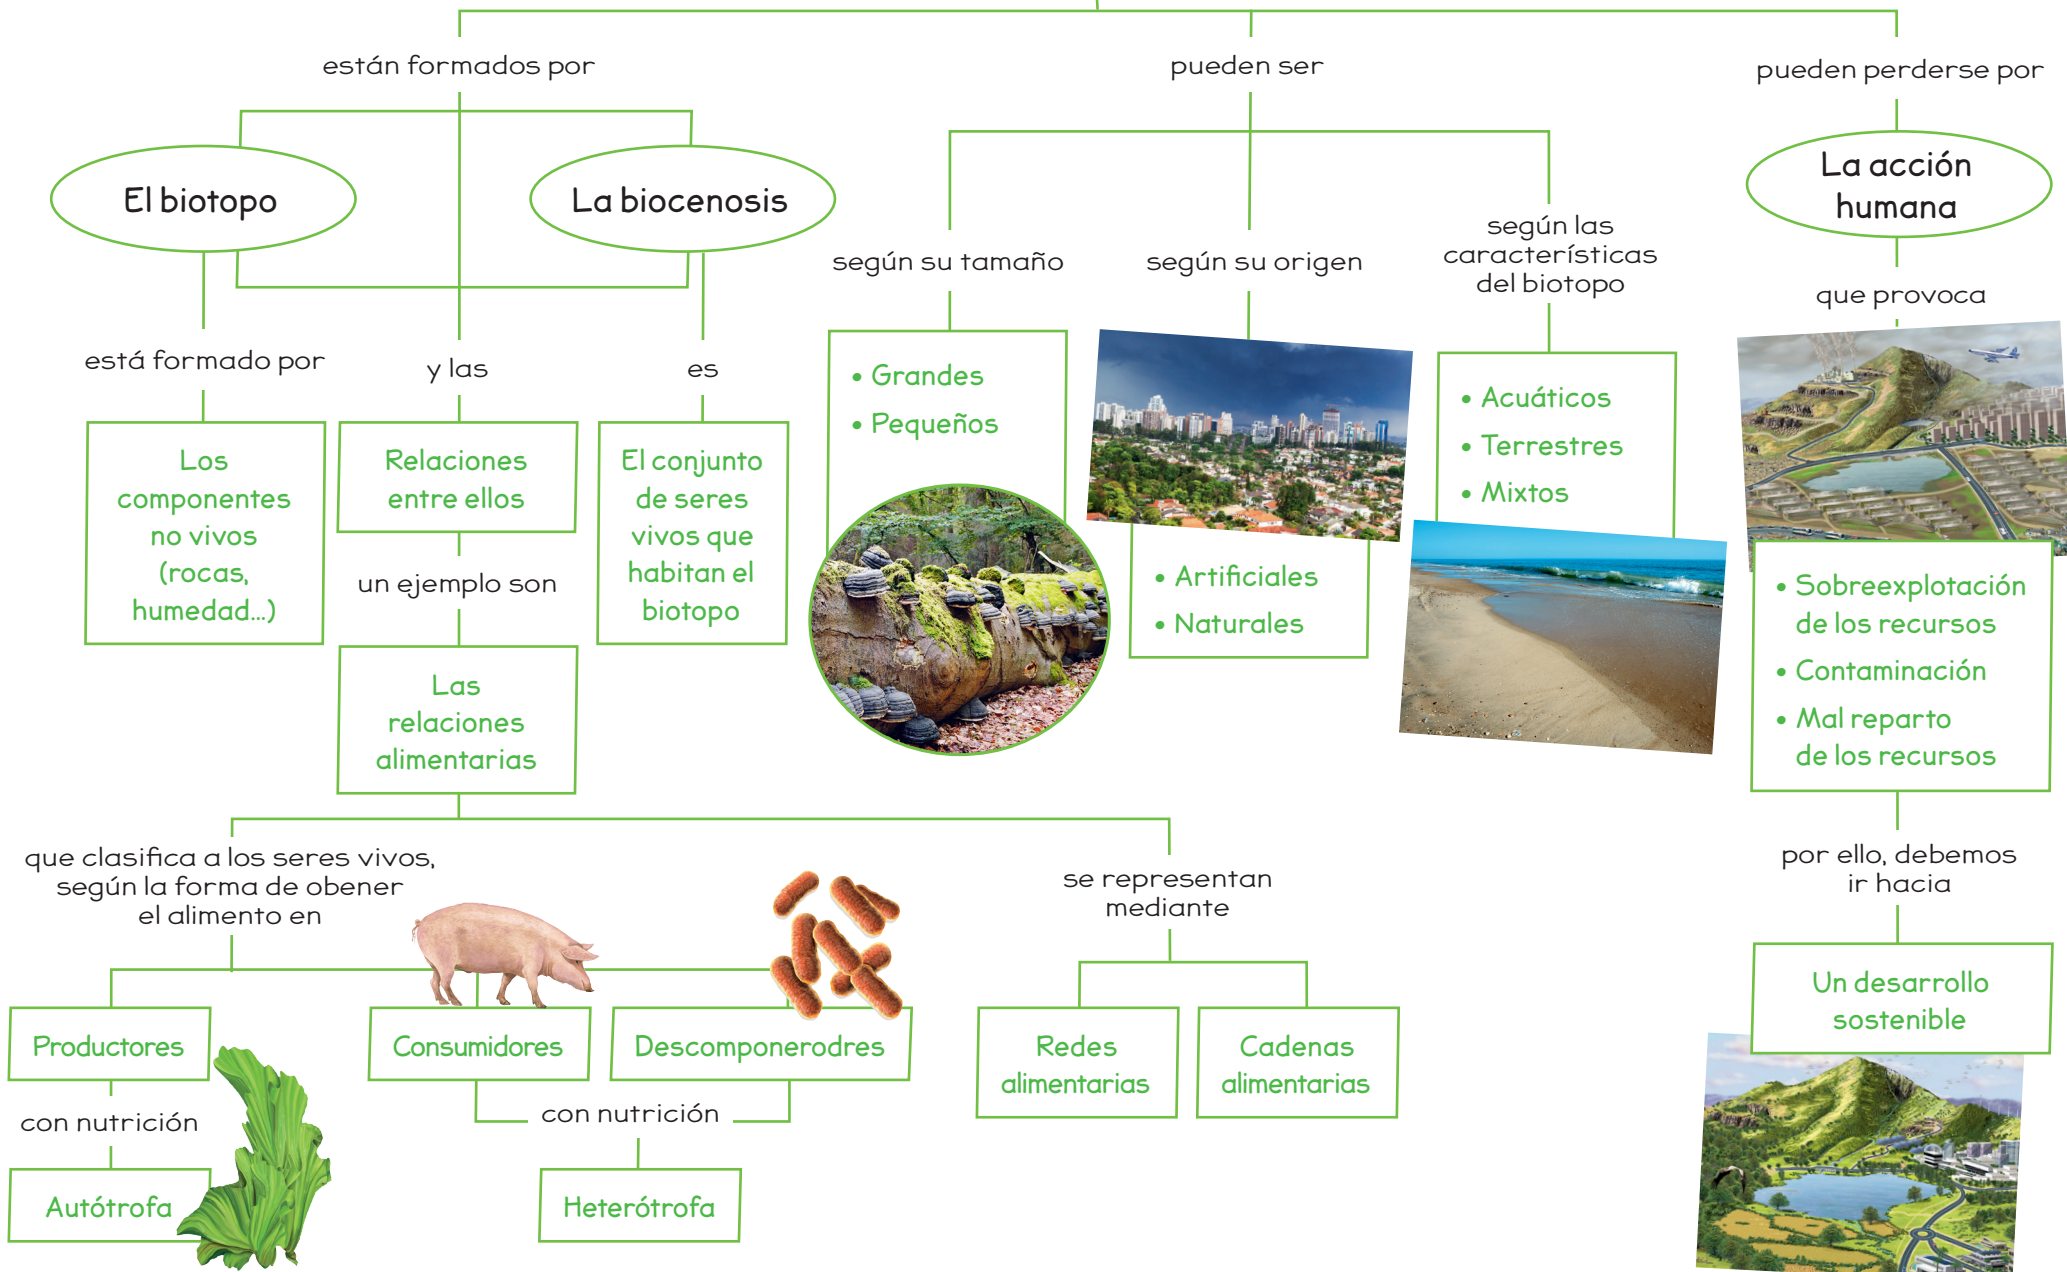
están formados por

pueden ser

pueden perderse por

El biotopo

La biocenosis

La acción humana

según su tamaño

según su origen

según las características del biotopo

que provoca

está formado por

y las

es

• Grandes
• Pequeños

• Acuáticos
• Terrestres
• Mixtos

Los componentes no vivos (rocas, humedad...)

Relaciones entre ellos

El conjunto de seres vivos que habitan el biotopo

un ejemplo son

• Artificiales
• Naturales

• Sobreexplotación de los recursos
• Contaminación
• Mal reparto de los recursos

Las relaciones alimentarias

que clasifica a los seres vivos, según la forma de obener el alimento en

se representan mediante

por ello, debemos ir hacia

Un desarrollo sostenible

Productores

Consumidores

Descomponerodres

Redes alimentarias

Cadenas alimentarias

con nutrición

con nutrición

Autótrofa

Heterótrofa